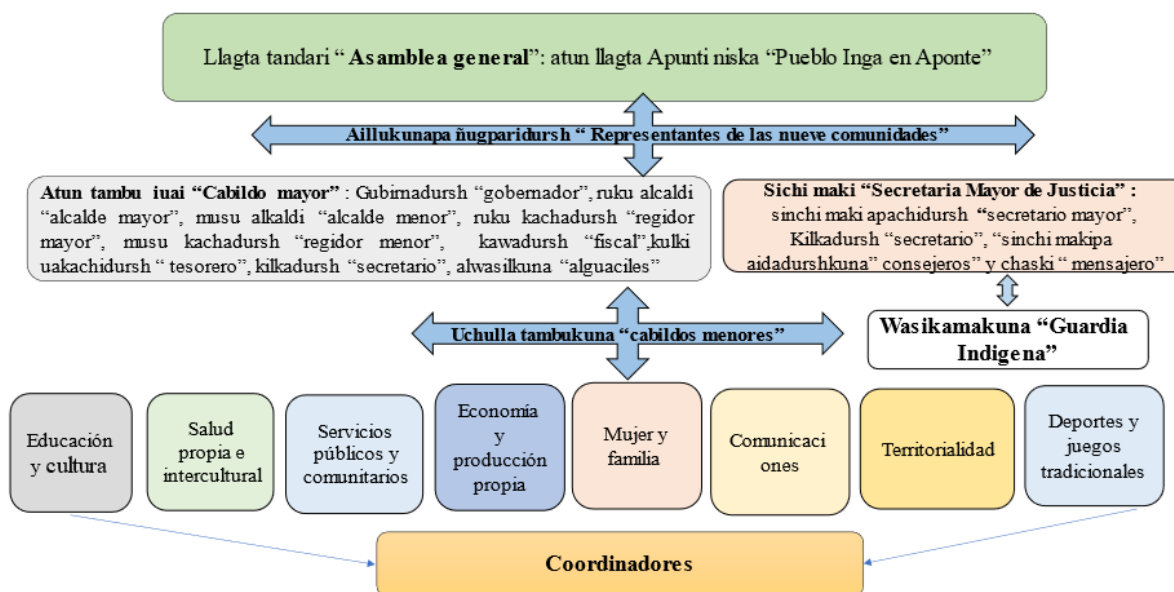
Llagta tandari “**Asamblea general**”: atun llagta Apunti niska “Pueblo Inga en Aponte”

**Aillukunapa ñugparidursh “ Representantes de las nueve comunidades”**

**Atun tambu iuai “Cabildo mayor”** : Gubirnadursh “gobernador”, ruku alcaldi “alcalde mayor”, musu alkaldi “alcalde menor”, ruku kachadursh “regidor mayor”, musu kachadursh “regidor menor”, kawadursh “fiscal”,kulki uakachidursh “ tesorero”, kilkadursh “secretario”, alwasilkuna “alguaciles”

**Sichi maki “Secretaria Mayor de Justicia” :** sinchi maki apachidursh “secretario mayor”, Kilkadursh “secretario”, “sinchi makipa aidadurshkuna” consejeros” y chaski “ mensajero”

**Uchulla tambukuna “cabildos menores”**

**Wasikamakuna “Guardia Indigena”**

Educación y cultura

Salud propia e intercultural

Servicios públicos y comunitarios

Economía y producción propia

Mujer y familia

Comunicaciones

Territorialidad

Deportes y juegos tradicionales

**Coordinadores**